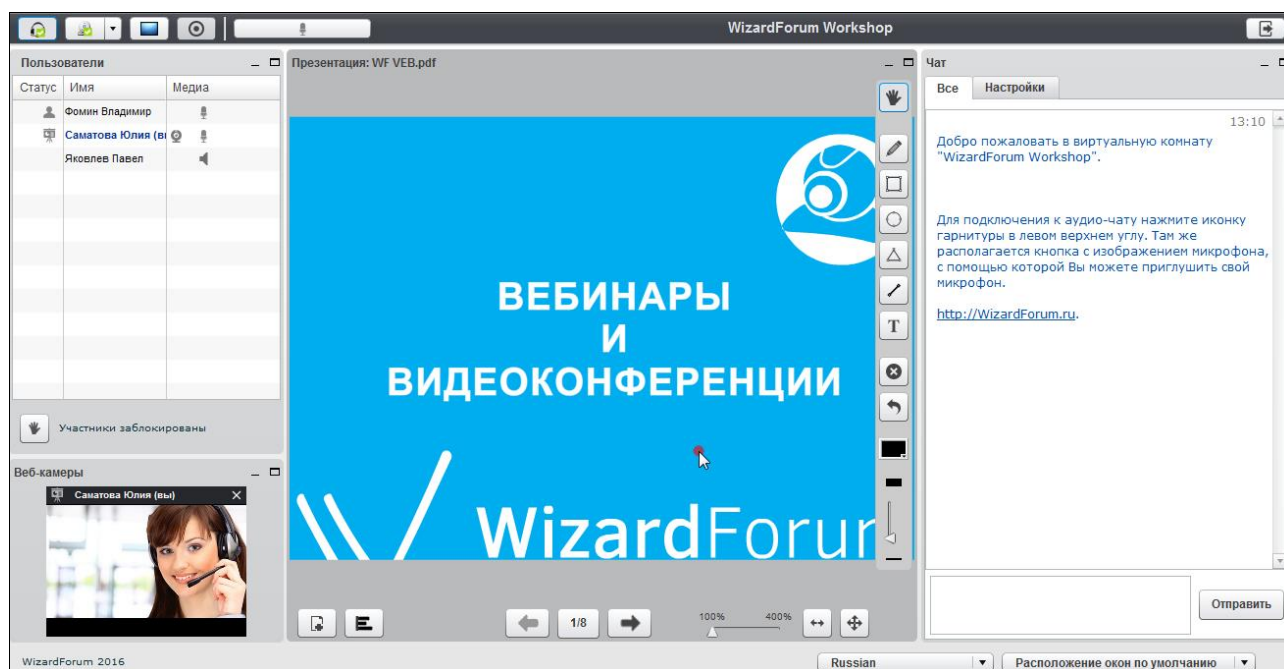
WizardForum Workshop

Пользователи

| Статус | Имя | Медиа |
|---|---|---|
| | Фомин Владимир | |
| | Саматова Юлия (вы | |
| | Яковлев Павел | |

Участники заблокированы

Веб-камеры

Саматова Юлия (вы)

Презентация: WF VEB.pdf

ВЕБИНАРЫ
И
ВИДЕОКОНФЕРЕНЦИИ

WizardForur

T

1/8

100%

400%

Чат

Все

Настройки

13:10

Добро пожаловать в виртуальную комнату "WizardForum Workshop".

Для подключения к аудио-чату нажмите иконку гарнитуры в левом верхнем углу. Там же располагается кнопка с изображением микрофона, с помощью которой Вы можете приглушить свой микрофон.

http://WizardForum.ru.

Отправить

WizardForum 2016

Russian

Расположение окон по умолчанию